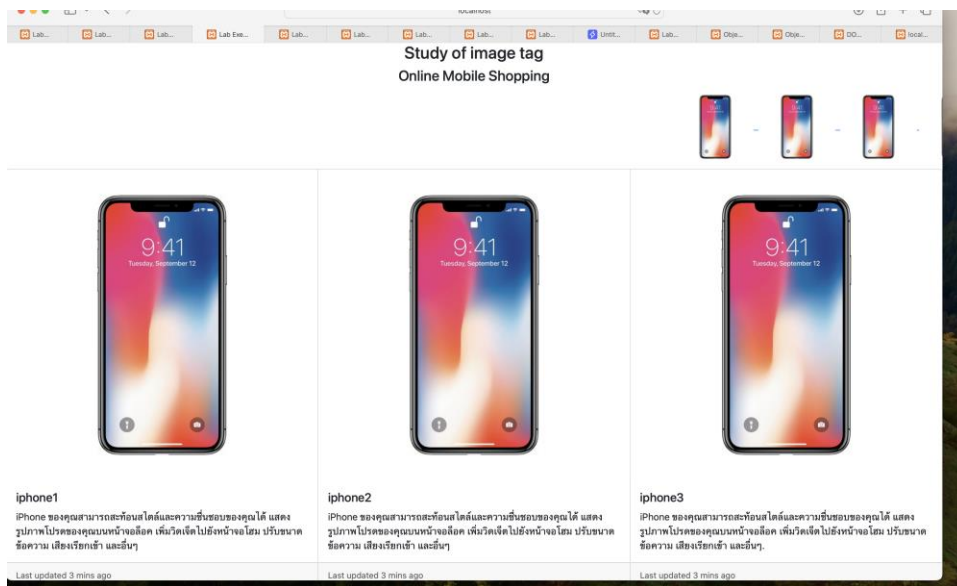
localhost

Lab... Lab... Lab... Lab Exe... Lab... Lab... Lab... Lab... Lab... Untit... Lab... Obje... Obje... DO... local...

Study of image tag
Online Mobile Shopping

9:41
Tuesday, September 12

9:41
Tuesday, September 12

9:41
Tuesday, September 12

iphone1
iPhone ของคุณสามารถสะท้อนสไตล์และความชื่นชอบของคุณได้ แสดงรูปภาพโปรดของคุณบนหน้าจอล็อค เพิ่มวิดเจ็ตไปยังหน้าจอโฮม ปรับขนาดข้อความ เสียงเรียกเข้า และอื่นๆ

Last updated 3 mins ago

iphone2
iPhone ของคุณสามารถสะท้อนสไตล์และความชื่นชอบของคุณได้ แสดงรูปภาพโปรดของคุณบนหน้าจอล็อค เพิ่มวิดเจ็ตไปยังหน้าจอโฮม ปรับขนาดข้อความ เสียงเรียกเข้า และอื่นๆ

Last updated 3 mins ago

iphone3
iPhone ของคุณสามารถสะท้อนสไตล์และความชื่นชอบของคุณได้ แสดงรูปภาพโปรดของคุณบนหน้าจอล็อค เพิ่มวิดเจ็ตไปยังหน้าจอโฮม ปรับขนาดข้อความ เสียงเรียกเข้า และอื่นๆ.

Last updated 3 mins ago